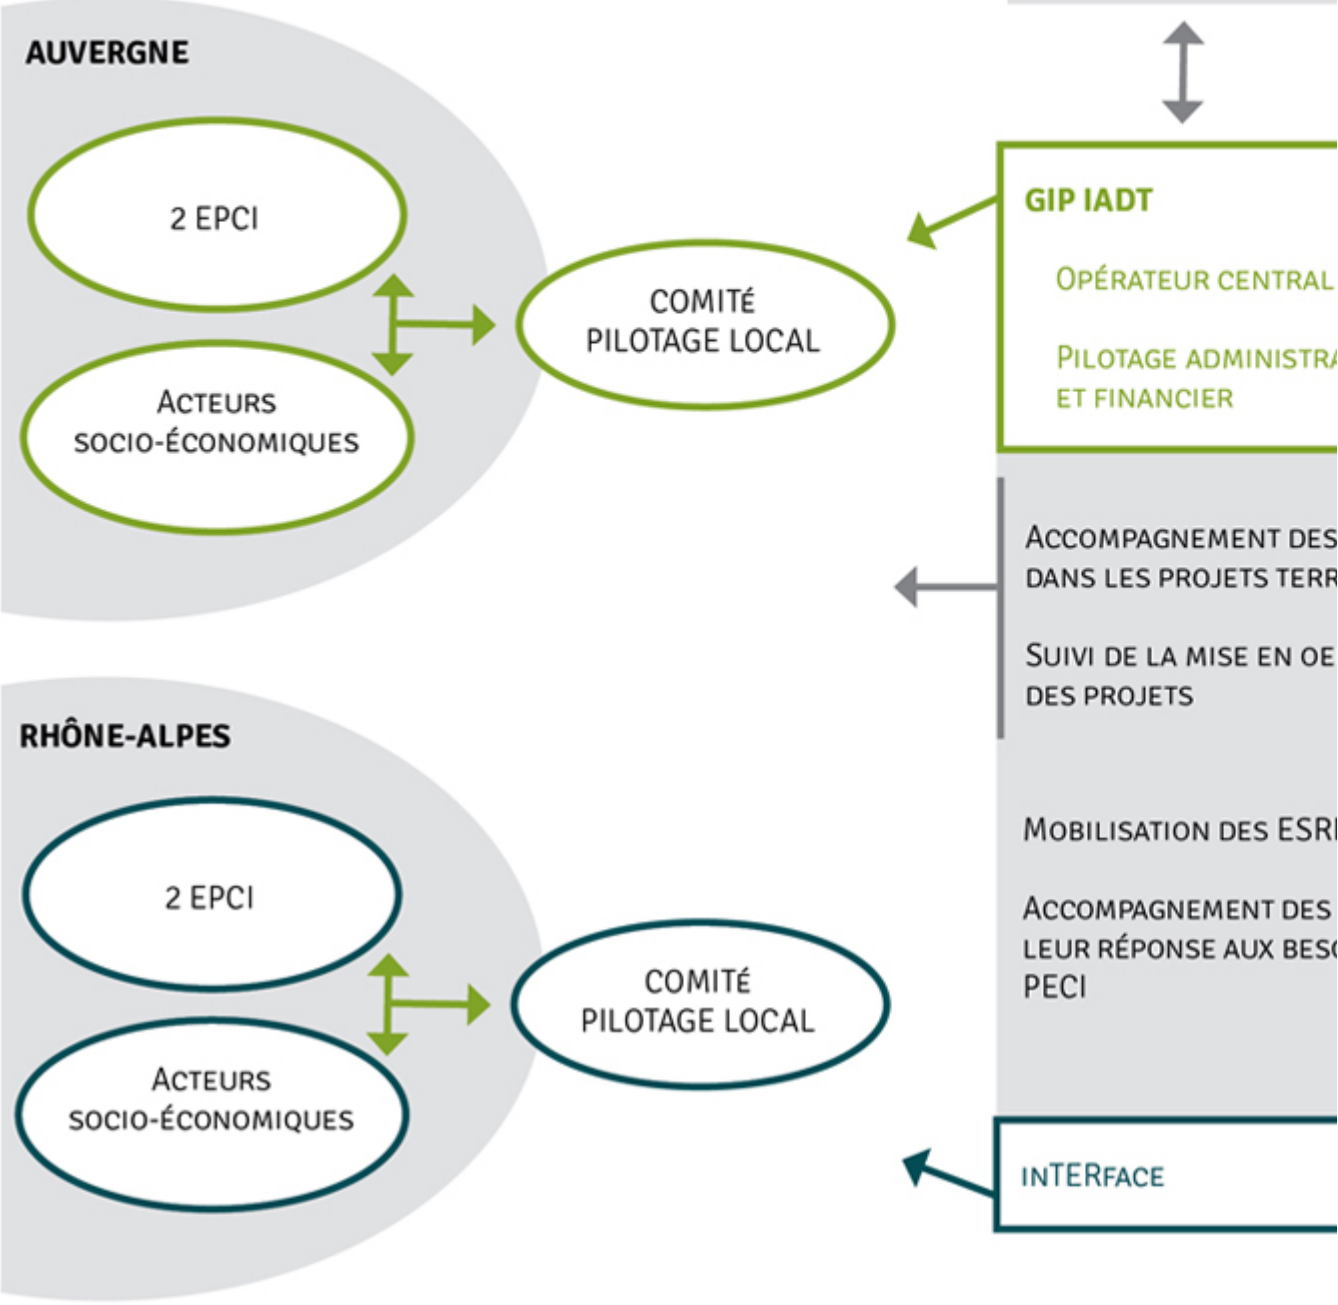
AUVERGNE

2 EPCI

Acteurs socio-économiques

Comité pilotage local

GIP IADT

Opérateur central

Pilotage administra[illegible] et financier

Accompagnement des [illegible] dans les projets terr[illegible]

Suivi de la mise en oe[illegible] des projets

RHÔNE-ALPES

2 EPCI

Acteurs socio-économiques

Comité pilotage local

Mobilisation des ESR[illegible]

Accompagnement des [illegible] leur réponse aux beso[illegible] PECI

inTERface